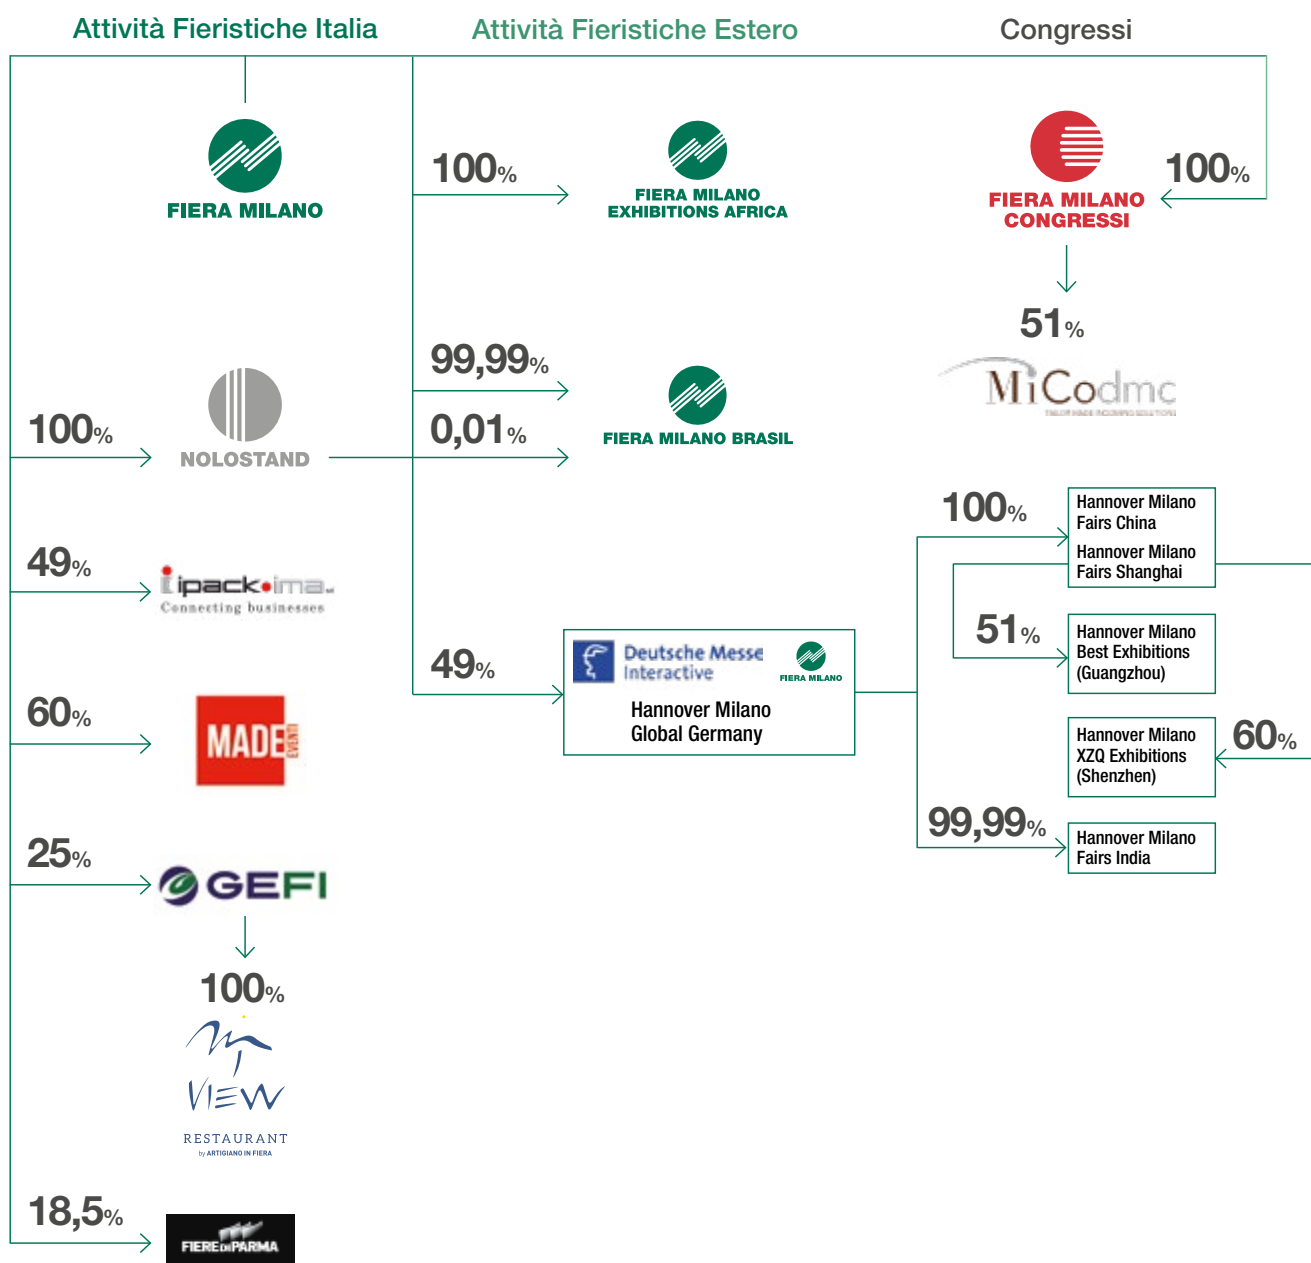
Attività Fieristiche Italia

Attività Fieristiche Estero

Congressi

FIERA MILANO

100%

FIERA MILANO EXHIBITIONS AFRICA

FIERA MILANO CONGRESSI

100%

51%

MiCodmc

99,99%

100%

NOLOSTAND

0,01%

FIERA MILANO BRASIL

100%

Hannover Milano Fairs China

Hannover Milano Fairs Shanghai

49%

ipack-ima

Connecting businesses

51%

Hannover Milano Best Exhibitions (Guangzhou)

49%

Deutsche Messe Interactive

FIERA MILANO

Hannover Milano Global Germany

60%

MADE

Hannover Milano XZQ Exhibitions (Shenzhen)

60%

99,99%

Hannover Milano Fairs India

25%

GEFI

100%

VIEW

RESTAURANT

by ARTIGIANO IN FIERA

18,5%

FIERE DI PARMA